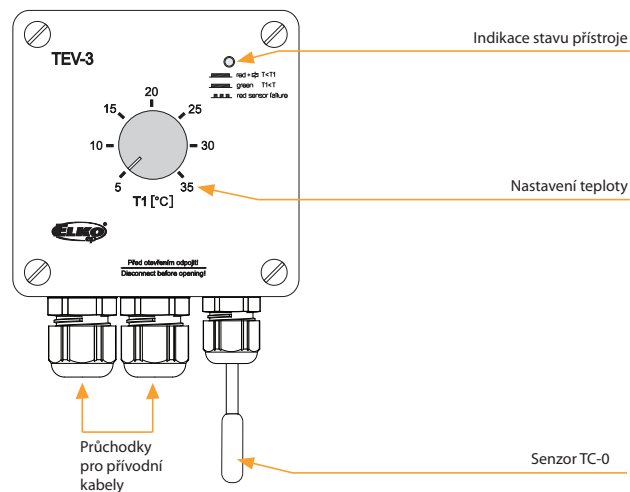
TEV-3

red + ☼ T<T1
green T1<T
red sensor failure

20
15
25
10
30
5
35
T1 [°C]

ELKO

Před otevřením odpojit!
Disconnect before opening!

Indikace stavu přístroje

Nastavení teploty

Průchodky pro přívodní kabely

Senzor TC-0